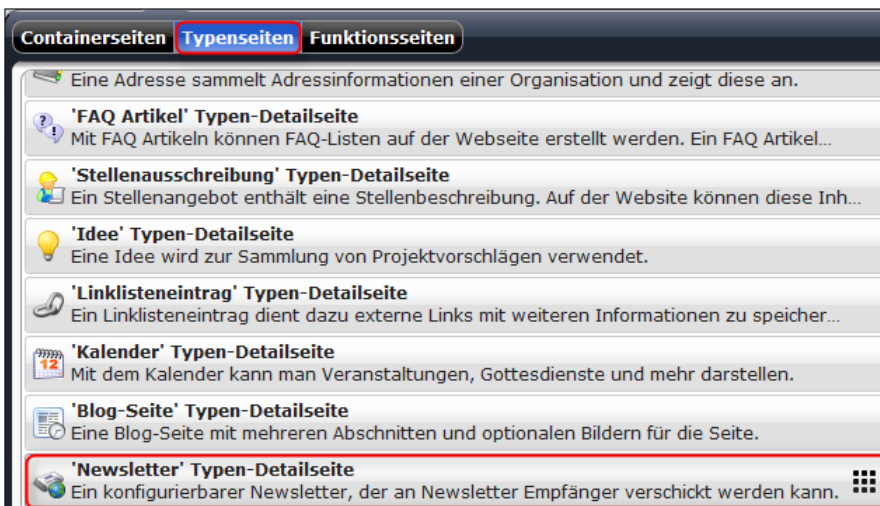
Containerseiten Typenseiten Funktionsseiten

Eine Adresse sammelt Adressinformationen einer Organisation und zeigt diese an.

'FAQ Artikel' Typen-Detailseite
Mit FAQ Artikeln können FAQ-Listen auf der Webseite erstellt werden. Ein FAQ Artikel...

'Stellenausschreibung' Typen-Detailseite
Ein Stellenangebot enthält eine Stellenbeschreibung. Auf der Website können diese Inh...

'Idee' Typen-Detailseite
Eine Idee wird zur Sammlung von Projektvorschlägen verwendet.

'Linklisteneintrag' Typen-Detailseite
Ein Linklisteneintrag dient dazu externe Links mit weiteren Informationen zu speicher...

12

'Kalender' Typen-Detailseite
Mit dem Kalender kann man Veranstaltungen, Gottesdienste und mehr darstellen.

'Blog-Seite' Typen-Detailseite
Eine Blog-Seite mit mehreren Abschnitten und optionalen Bildern für die Seite.

'Newsletter' Typen-Detailseite
Ein konfigurierbarer Newsletter, der an Newsletter Empfänger verschickt werden kann.